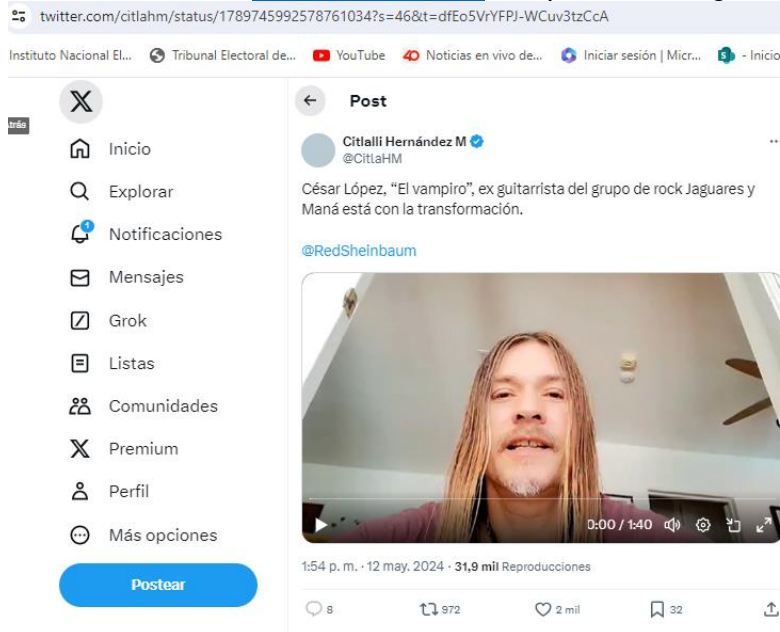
twitter.com/citlahm/status/1789745992578761034?s=46&t=dfEo5VrYFPJ-WCuv3tzCcA

Instituto Nacional El... Tribunal Electoral de... YouTube Noticias en vivo de... Iniciar sesión | Micr... - Inicio

trás

Inicio
Explorar
Notificaciones
Mensajes
Grok
Listas
Comunidades
Premium
Perfil
Más opciones
Postear

Post

Citlalli Hernández M
@CitlaHM

César López, "El vampiro", ex guitarrista del grupo de rock Jaguares y Maná está con la transformación.

@RedSheinbaum

0:00 / 1:40

1:54 p. m. · 12 may. 2024 · 31,9 mil Reproducciones

8 972 2 mil 32